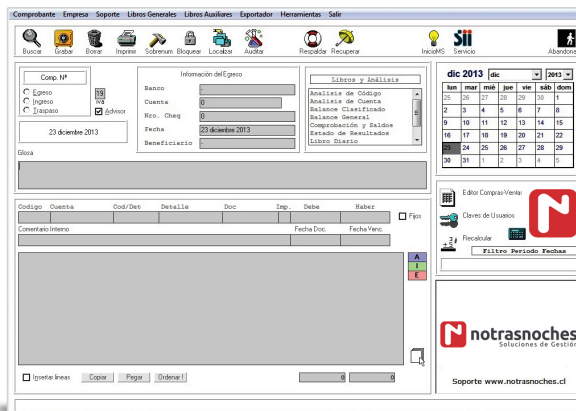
Comprobante Empresa Soporte Libros Generales Libros Auxiliares Exportador Herramientas Salir

Buscar Grabar Borrar Imprimir Sobrenum Bloquear Localizar Auditar Respaldar Recuperar InicioMS Servicio Abandonar

Comp. Nº
Egreso
Ingreso
Traspaso
19
iva
Advisor
23 diciembre 2013

Información del Egreso
Banco -
Cuenta 0
Nro. Cheq 0
Fecha 23 diciembre 2013
Beneficiario -

Libros y Análisis
Analisis de Código
Analisis de Cuenta
Balance Clasificado
Balance General
Comprobación y Saldos
Estado de Resultados
Libro Diario

dic 2013 dic 2013

| lun | mar | mié | jue | vie | sáb | dom |
|---|---|---|---|---|---|---|
| 25 | 26 | 27 | 28 | 29 | 30 | 1 |
| 2 | 3 | 4 | 5 | 6 | 7 | 8 |
| 9 | 10 | 11 | 12 | 13 | 14 | 15 |
| 16 | 17 | 18 | 19 | 20 | 21 | 22 |
| 23 | 24 | 25 | 26 | 27 | 28 | 29 |
| 30 | 31 | 1 | 2 | 3 | 4 | 5 |

Glosa

Codigo Cuenta Cod/Det Detalle Doc Imp. Debe Haber
Fijos
Comentario Interno Fecha Doc. Fecha Venc.
A
I
E

Editor Compras-Ventas
Claves de Usuarios
Recalcular
Filtro Periodo Fechas

notrasnoches
Soluciones de Gestión
Soporte www.notrasnoches.cl

Insertar lineas Copiar Pegar Ordenar ! 0 0